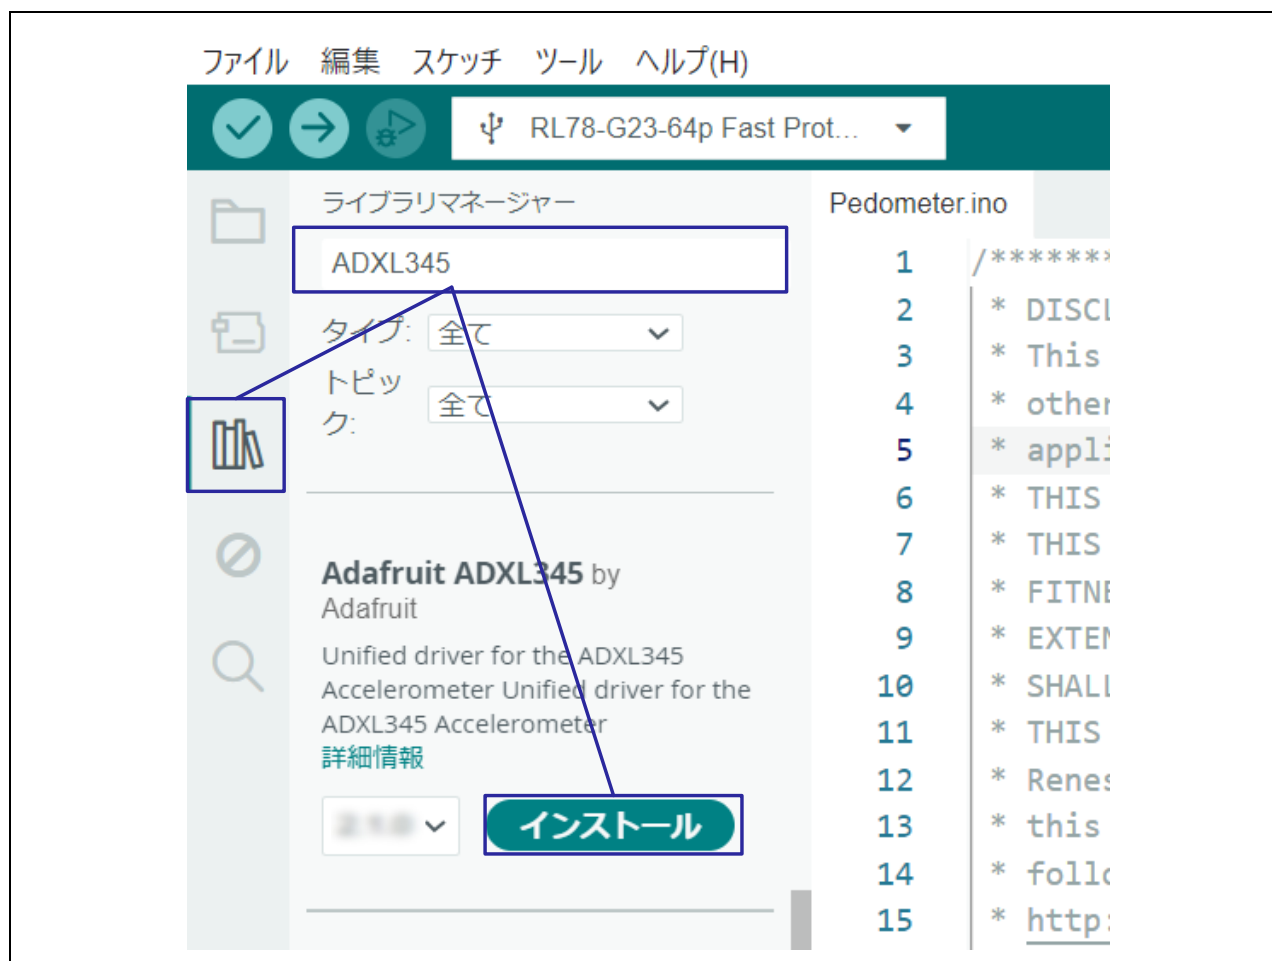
ファイル 編集 スケッチ ツール ヘルプ(H)

RL78-G23-64p Fast Prot...

ライブラリマネージャー

ADXL345

タイプ: 全て

トピック: 全て

Adafruit ADXL345 by Adafruit

Unified driver for the ADXL345 Accelerometer Unified driver for the ADXL345 Accelerometer

詳細情報

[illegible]

インストール

Pedometer.ino

1 /*******
2 * DISCL
3 * This
4 * other
5 * appli
6 * THIS
7 * THIS
8 * FITNE
9 * EXTEN
10 * SHALL
11 * THIS
12 * Renes
13 * this
14 * follo
15 * http